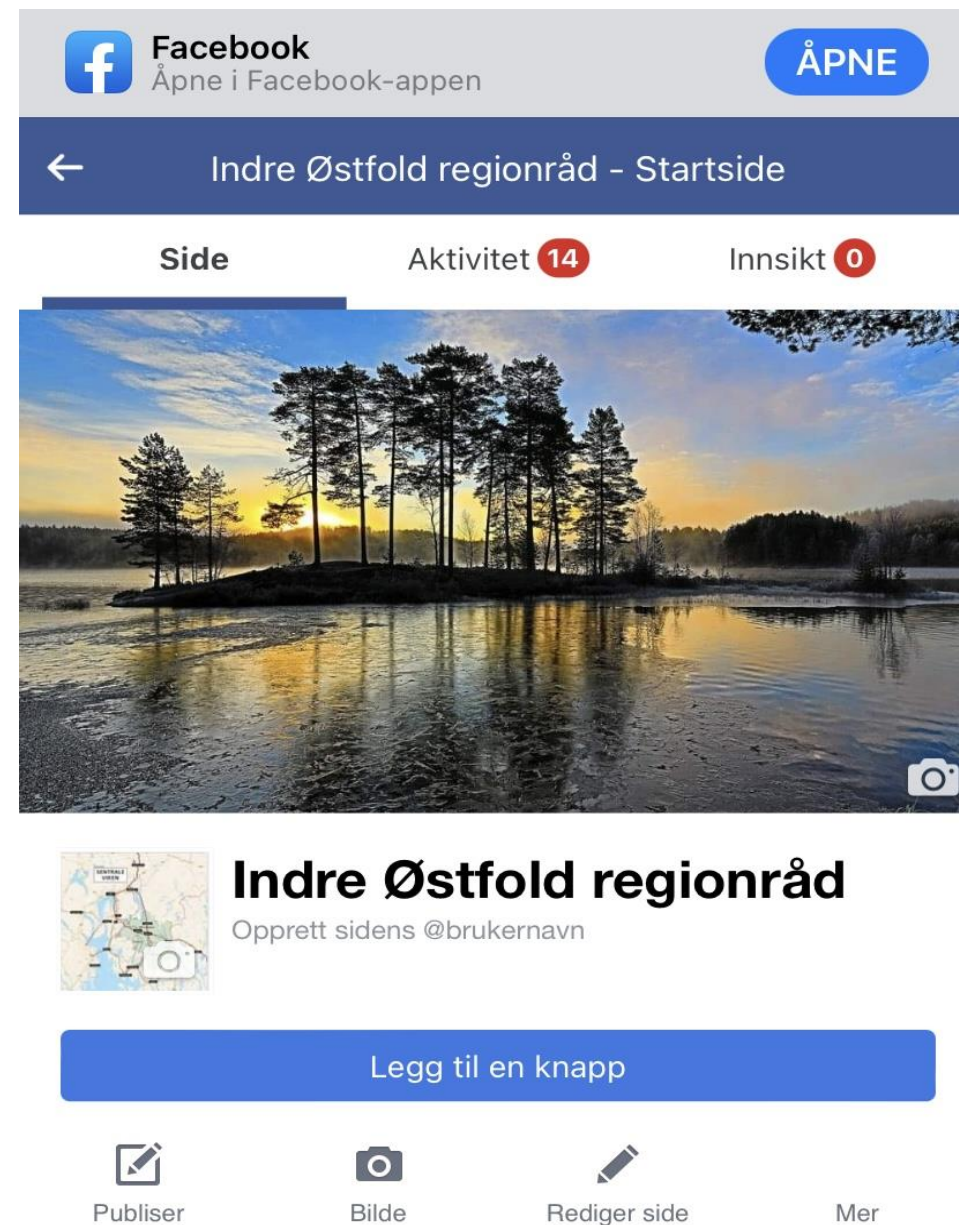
Facebook
Åpne i Facebook-appen

ÅPNE

Indre Østfold regionråd - Startside

Side

Aktivitet 14

Innsikt 0

SENTRALE VIRKEN

Indre Østfold regionråd

Opprett sidens @brukernavn

Legg til en knapp

Publiser

Bilde

Rediger side

Mer